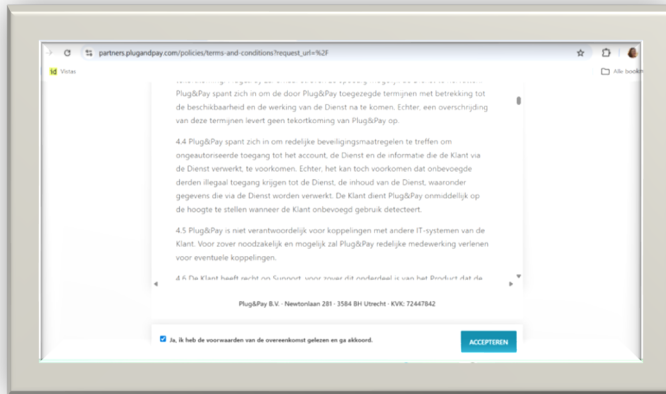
partners.plugandpay.com/policies/terms-and-conditions?request_url=%2F

Vistas

Alle bladwijzers

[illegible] Plug&Pay spant zich in om de door Plug&Pay toegezegde termijnen met betrekking tot de beschikbaarheid en de werking van de Dienst na te komen. Echter, een overschrijding van deze termijnen levert geen tekortkoming van Plug&Pay op.

4.4 Plug&Pay spant zich in om redelijke beveiligingsmaatregelen te treffen om ongeautoriseerde toegang tot het account, de Dienst en de informatie die de Klant via de Dienst verwerkt, te voorkomen. Echter, het kan toch voorkomen dat onbevoegde derden illegaal toegang krijgen tot de Dienst, de inhoud van de Dienst, waaronder gegevens die via de Dienst worden verwerkt. De Klant dient Plug&Pay onmiddellijk op de hoogte te stellen wanneer de Klant onbevoegd gebruik detecteert.

4.5 Plug&Pay is niet verantwoordelijk voor koppelingen met andere IT-systemen van de Klant. Voor zover noodzakelijk en mogelijk zal Plug&Pay redelijke medewerking verlenen voor eventuele koppelingen.

4.6 De Klant heeft recht op Support, voor zover dit onderdeel is van het Product dat de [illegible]

Plug&Pay B.V. · Newtonlaan 281 · 3584 BH Utrecht · KVK: 72447842

Ja, ik heb de voorwaarden van de overeenkomst gelezen en ga akkoord.

ACCEPTEREN